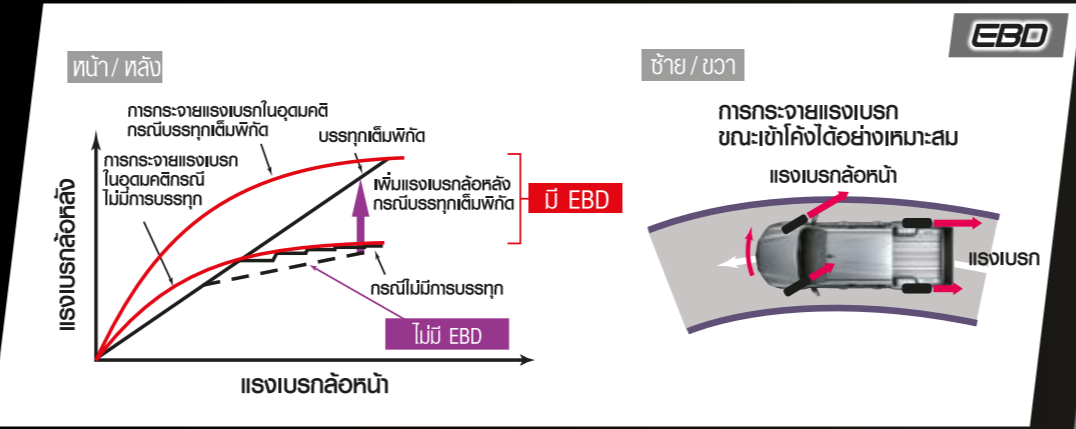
EBD

หน้า / หลัง

การกระจายแรงเบรกในอุดมคติ กรณีบรรทุกเต็มพิกัด

บรรทุกเต็มพิกัด

การกระจายแรงเบรก ในอุดมคติกรณี ไม่มีการบรรทุก

เพิ่มแรงเบรกล้อหลัง กรณีบรรทุกเต็มพิกัด

มี EBD

แรงเบรกล้อหลัง

กรณีไม่มีการบรรทุก

ไม่มี EBD

แรงเบรกล้อหน้า

ซ้าย / ขวา

การกระจายแรงเบรก ขณะเข้าโค้งได้อย่างเหมาะสม

แรงเบรกล้อหน้า

แรงเบรก